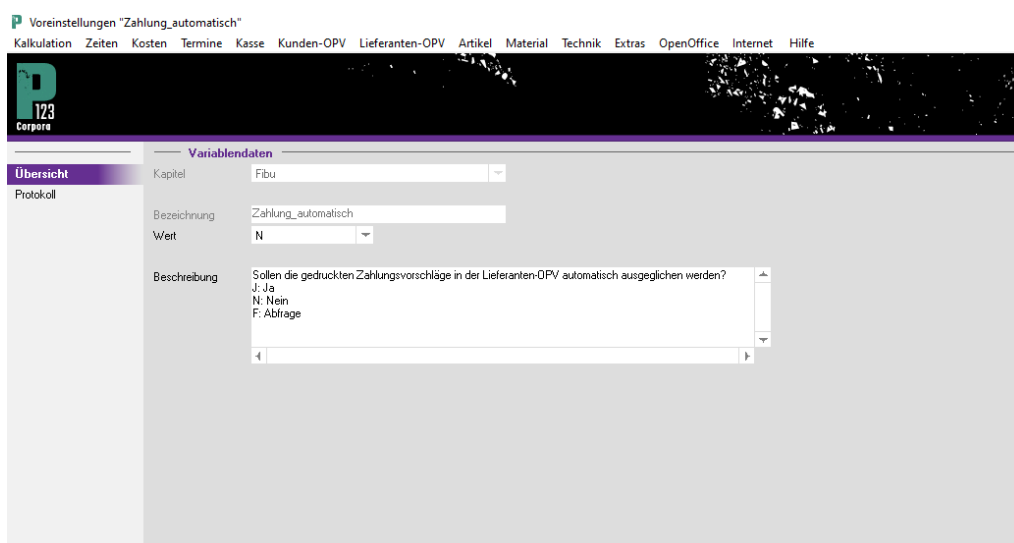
Voreinstellungen "Zahlung_automatisch"

Kalkulation Zeiten Kosten Termine Kasse Kunden-OPV Lieferanten-OPV Artikel Material Technik Extras OpenOffice Internet Hilfe

P 123 Corpora

Übersicht
Protokoll

Variablendaten

Kapitel Fibu

Bezeichnung Zahlung_automatisch

Wert N

Beschreibung Sollen die gedruckten Zahlungsvorschläge in der Lieferanten-OPV automatisch ausgeglichen werden?
J: Ja
N: Nein
F: Abfrage